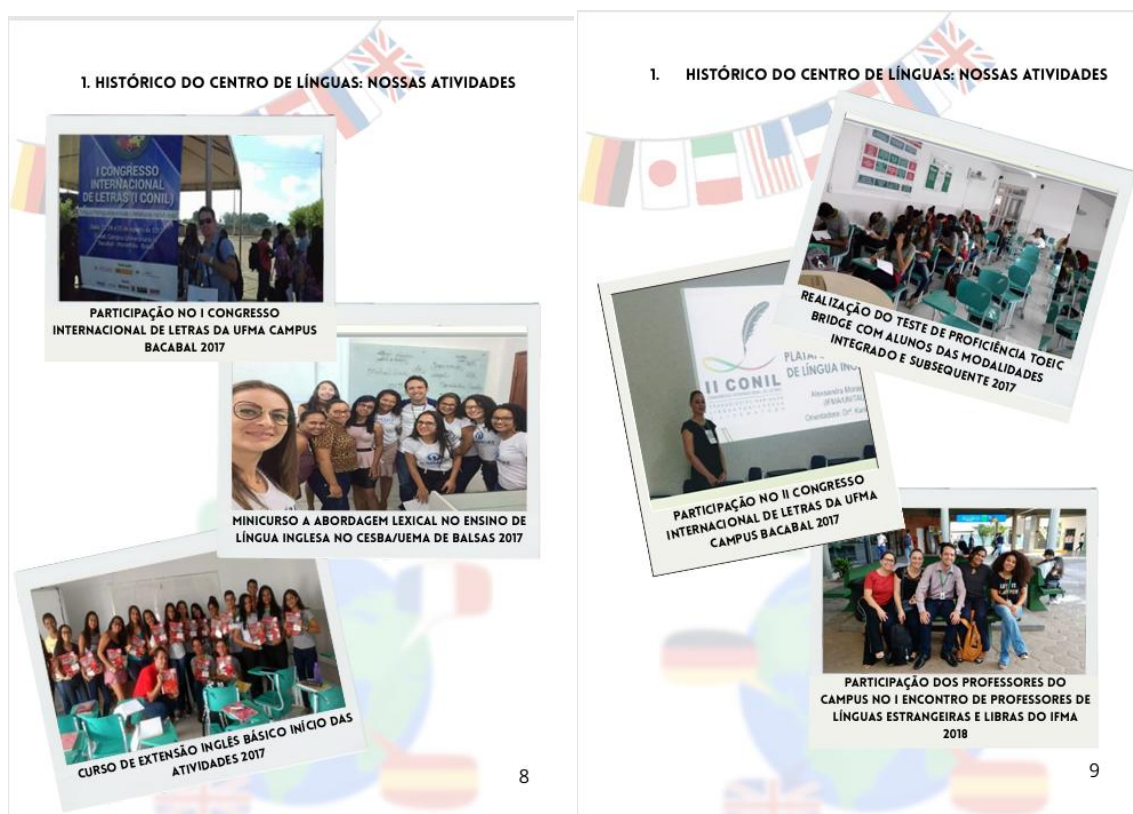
1. HISTÓRICO DO CENTRO DE LÍNGUAS: NOSSAS ATIVIDADES

I CONGRESSO INTERNACIONAL DE LETRAS (I CONIL)

PARTICIPAÇÃO NO I CONGRESSO INTERNACIONAL DE LETRAS DA UFMA CAMPUS BACABAL 2017

MINICURSO A ABORDAGEM LEXICAL NO ENSINO DE LÍNGUA INGLESA NO CESBA/UEMA DE BALSAS 2017

CURSO DE EXTENSÃO INGLÊS BÁSICO INÍCIO DAS ATIVIDADES 2017

8

1. HISTÓRICO DO CENTRO DE LÍNGUAS: NOSSAS ATIVIDADES

REALIZAÇÃO DO TESTE DE PROFICIÊNCIA TOEIC BRIDGE COM ALUNOS DAS MODALIDADES INTEGRADO E SUBSEQUENTE 2017

II CONIL

PLATA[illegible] DE LÍNGUA ING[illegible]

PARTICIPAÇÃO NO II CONGRESSO INTERNACIONAL DE LETRAS DA UFMA CAMPUS BACABAL 2017

PARTICIPAÇÃO DOS PROFESSORES DO CAMPUS NO I ENCONTRO DE PROFESSORES DE LÍNGUAS ESTRANGEIRAS E LIBRAS DO IFMA 2018

9